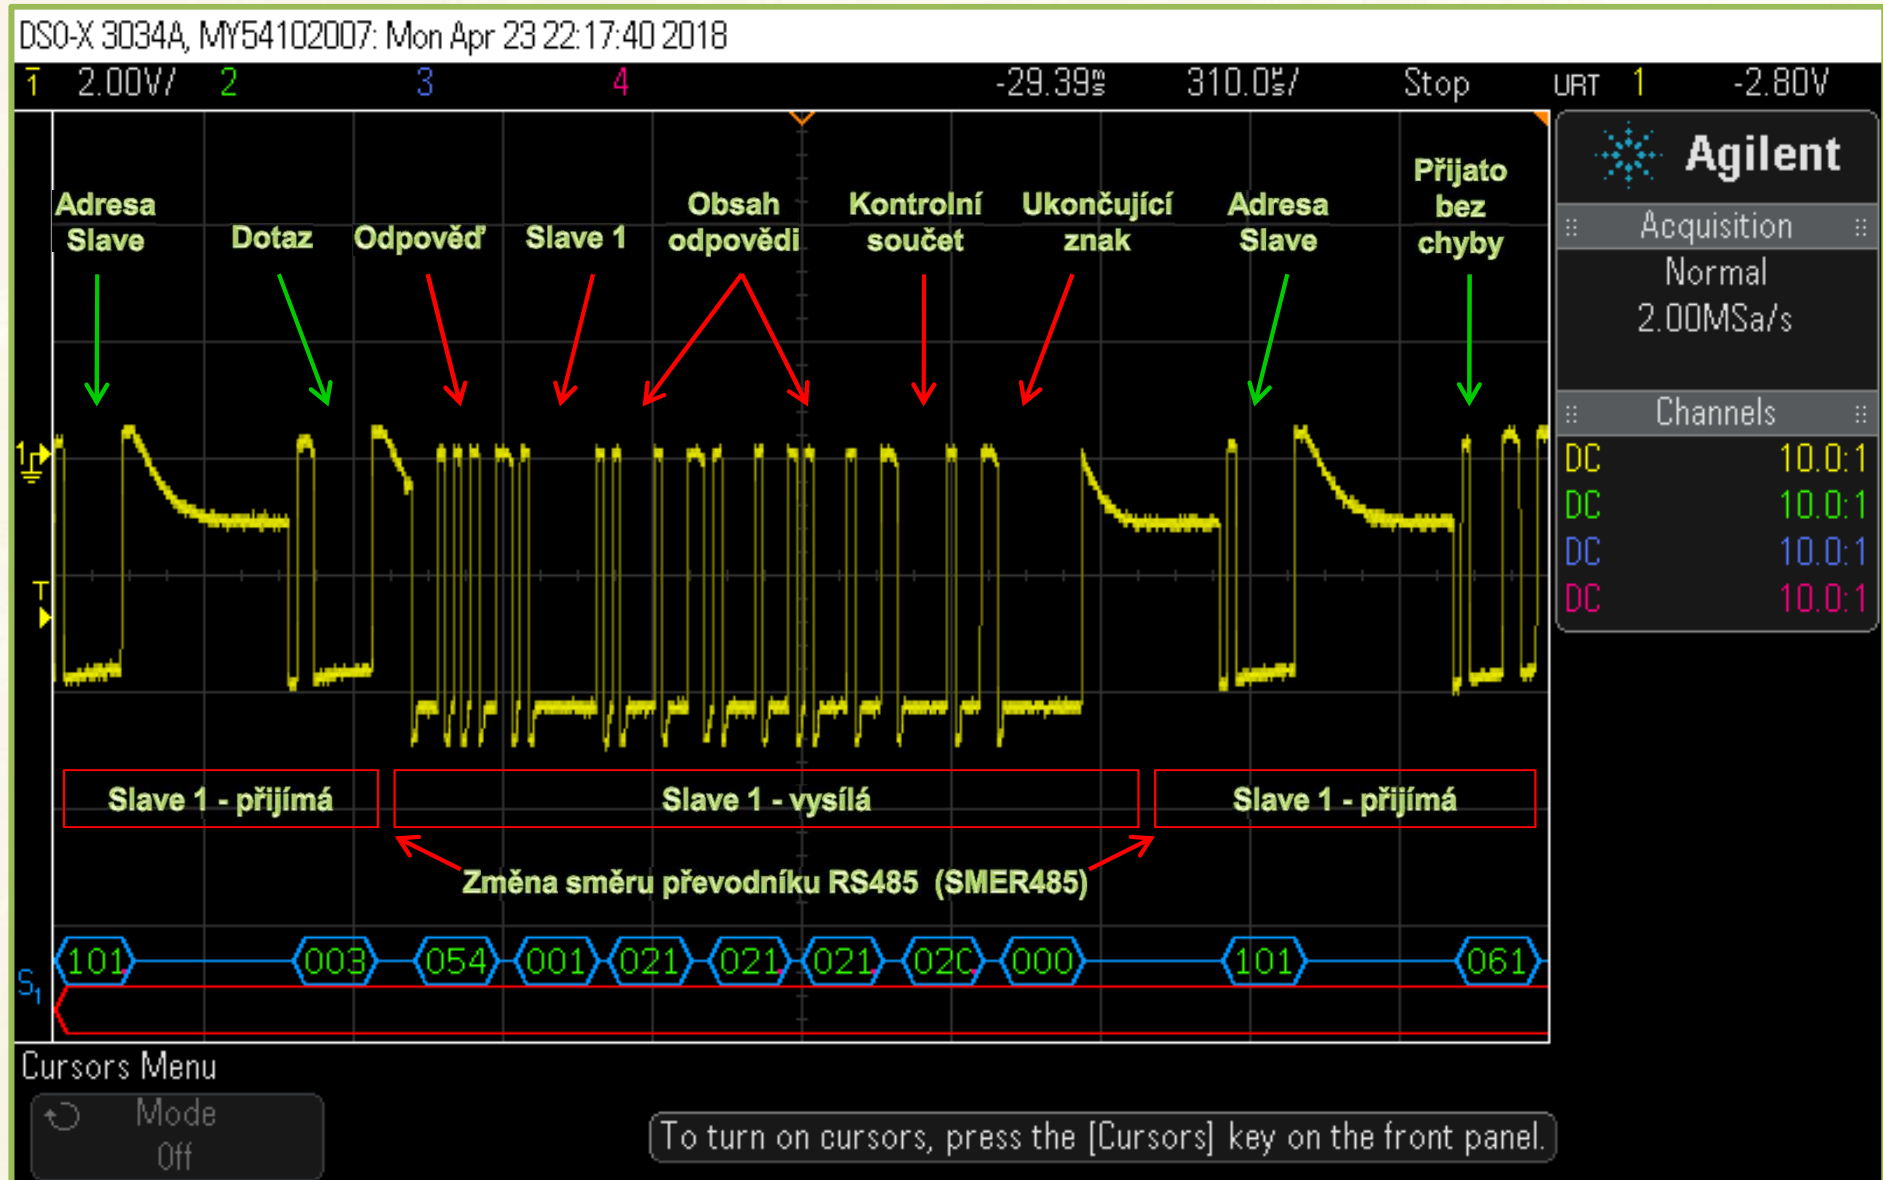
DSO-X 3034A, MY54102007: Mon Apr 23 22:17:40 2018

1 2.00V/ 2 3 4 -29.39ms 310.0us/ Stop URT 1 -2.80V

Agilent

Acquisition

Normal
2.00MSa/s

Channels

| DC | 10.0:1 |
|---|---|
| DC | 10.0:1 |
| DC | 10.0:1 |
| DC | 10.0:1 |

Adresa Slave

Dotaz

Odpověď

Slave 1

Obsah odpovědi

Kontrolní součet

Ukončující znak

Adresa Slave

Přijato bez chyby

1

T

Slave 1 - přijímá

Slave 1 - vysílá

Slave 1 - přijímá

Změna směru převodníku RS485 (SMER485)

S1

101 003 054 001 021 021 021 02C 000 101 061

Cursors Menu

Mode
Off

To turn on cursors, press the [Cursors] key on the front panel.